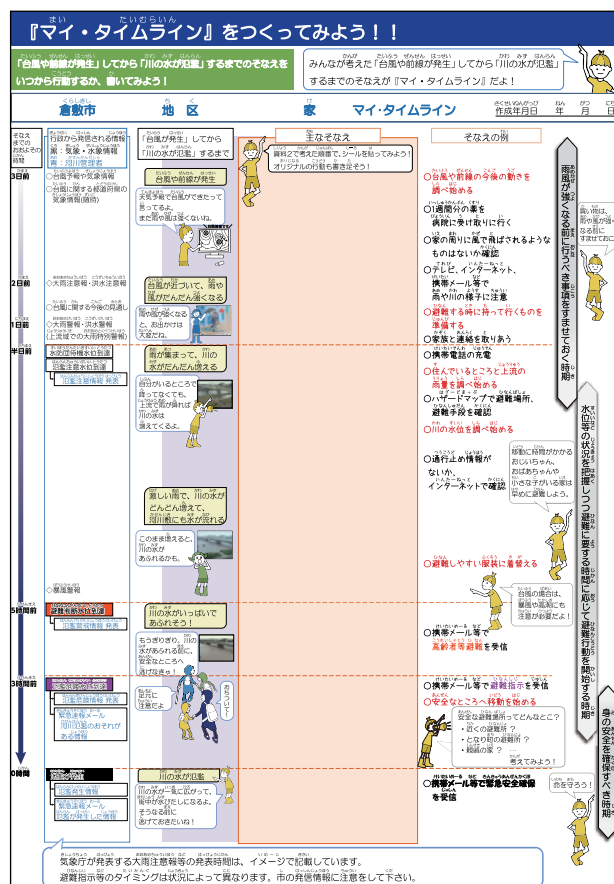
『マイ・タイムライン』をつくってみよう！！

「台風や前線が発生」してから「川の水が氾濫」するまでのそなえをいつから行動するか、書いてみよう！

みんなが考えた「台風や前線が発生」してから「川の水が氾濫」するまでのそなえが『マイ・タイムライン』だよ！

倉敷市　地区　家　マイ・タイムライン　作成年月日　年　月　日

そなえまでのおおよその時間

行政から発表される情報
黄：気象・水象情報
青：河川管理者

3日前
○台風予報や気象情報
○台風に関する経過台風の気象情報(随時)

2日前
◇大雨注意報・洪水注意報
○台風に関する今後の見通し

1日前
◇大雨警報・洪水警報
(上流域での大雨時防警報)

半日前
水位周知河川水位到達
氾濫注意水位到達
氾濫注意情報 発表

◇暴風警報

5時間前
避難判断水位到達
氾濫警戒情報 発表

3時間前
氾濫危険水位到達
氾濫危険情報 発表
緊急速報メール
「川の氾濫のおそれがある情報」

0時間
氾濫発生
氾濫発生情報
緊急速報メール
「氾濫発生」の情報

「台風が発生」してから「川の水が氾濫」するまで

台風や前線が発生
天気予報で台風ができたって言ってる。まだ雨は強くないね。

台風が近づいて、雨や風がだんだん強くなる
雨が強くなると、お出かけは大変だね。

雨が集まって、川の水がだんだん増える
自分がいるところに戻ってなくても、上流で雨が降れば川の水は増えてくるよ。

激しい雨で、川の水がどんどん増えて、河川敷にも水が流れる
このまま増えると、川の水があふれるかも。

川の水がいっぱいであふれそう！
もう避けすぎ。川の水があふれる前に、安全なところへ逃げなきゃ！

私たちは前に注意だよ
危ないよ！

川の水が氾濫
川の水が一気に広がって、家中が水びたしになるよ。そうなる前に逃げておきたいね！

主なそなえ
資料2で考えた順番で、シールを貼ってみよう！
オリジナルの行動も書き足そう！

そなえの例
○台風や前線の今後の動きを調べ始める
○1週間分の薬を病院に受け取りに行く
○家の周りに風で飛ばされるようなものはないか確認
○テレビ、インターネット、携帯メール等で雨や川の様子に注意
○避難する時に持って行くものを準備する
○家族と連絡を取り合う
○携帯電話の充電
○住んでいるところと上流の雨量を調べ始める
○ハザードマップで避難場所、避難手段を確認
○川の水位を調べ始める
○通行止め情報がないか、インターネットで確認
移動に時間がかかるおじいちゃん、おばあちゃんや小さな子がいる家は早めに避難しよう。
○避難しやすい服装に着替える
台風の場合は、暴風が高潮にも注意が必要だよ！
○携帯メール等で高齢者等避難を受信
○携帯メール等で避難指示を受信
○安全なところへ移動を始める
安全な避難場所ってどんなとこ？
・近くの避難所？
・となり町の避難所？
・親戚の家？
考えてみよう！
○携帯メール等で緊急安全確保を受信
命を守ろう！

雨風が強くなる前に行うべき事項をすませておく時期
買い物は、雨や風が強くなる前にすませておこう。
水位等の状況を把握しつつ避難に要する時間に応じて避難行動を開始する時期
身の安全を確保すべき時期

気象庁が発表する大雨注意報等の発表時期は、イメージで記載しています。
避難指示等のタイミングは状況によって異なります。市の発信情報に注意をして下さい。